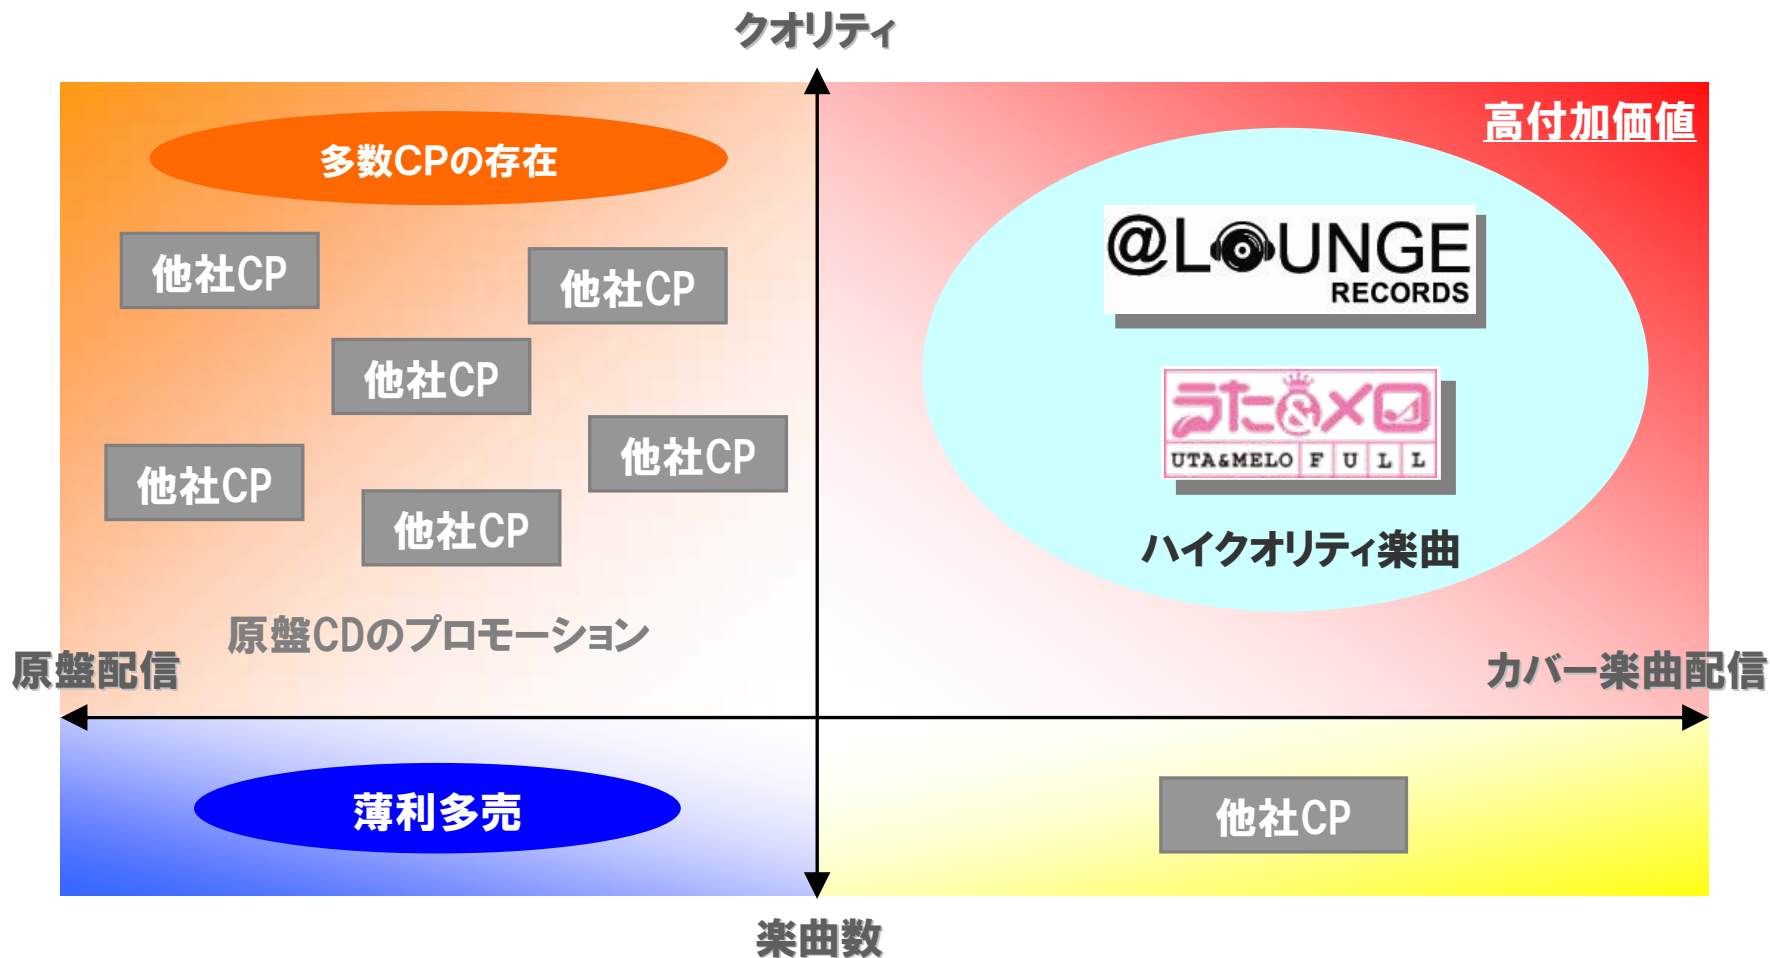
クオリティ

多数CPの存在

高付加価値

他社CP

他社CP

他社CP

他社CP

他社CP

他社CP

@LOUNGE RECORDS

うた&メロ UTA&MELO F U L L

ハイクオリティ楽曲

原盤CDのプロモーション

原盤配信

カバー楽曲配信

薄利多売

他社CP

楽曲数